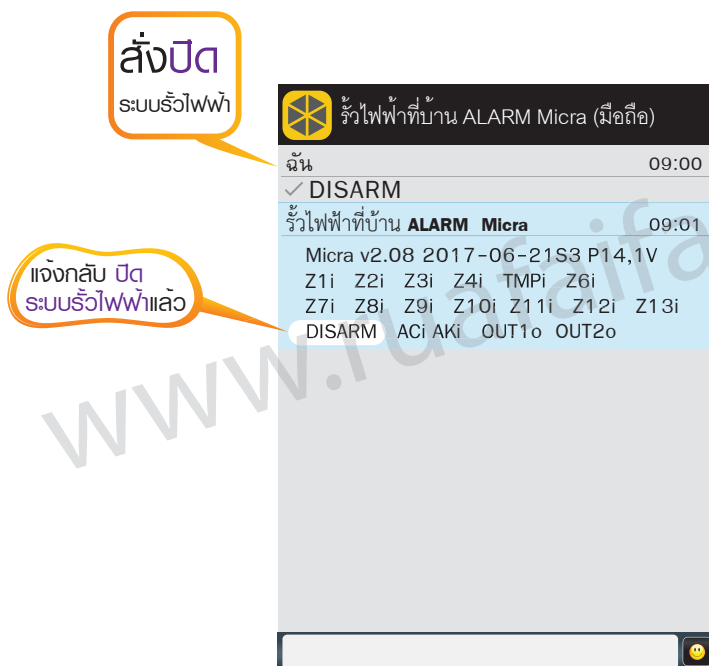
สั่งปิด
ระบบรั้วไฟฟ้า

รั้วไฟฟ้าที่บ้าน ALARM Micra (มือถือ)

ฉัน 09:00
✓ DISARM

รั้วไฟฟ้าที่บ้าน ALARM Micra 09:01
Micra v2.08 2017-06-21S3 P14,1V
Z1i Z2i Z3i Z4i TMPi Z6i
Z7i Z8i Z9i Z10i Z11i Z12i Z13i
DISARM ACi AKi OUT1o OUT2o

แจ้งกลับ ปิด
ระบบรั้วไฟฟ้าแล้ว

www.ruafaifa